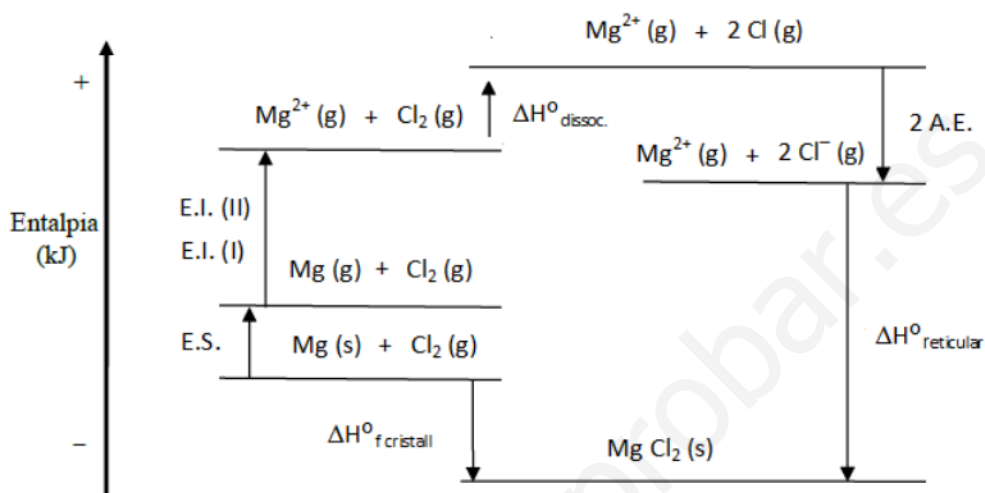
$Mg^{2+}$ (g) + 2 Cl (g)

+

$Mg^{2+}$ (g) + $Cl_2$ (g)

$\Delta H^o_{dissoc.}$

2 A.E.

$Mg^{2+}$ (g) + 2 $Cl^-$ (g)

Entalpia (kJ)

E.I. (II)

E.I. (I)

Mg (g) + $Cl_2$ (g)

E.S.

Mg (s) + $Cl_2$ (g)

$\Delta H^o_{reticular}$

$\Delta H^o_{f\ cristall}$

Mg $Cl_2$ (s)

–

rrobar.es